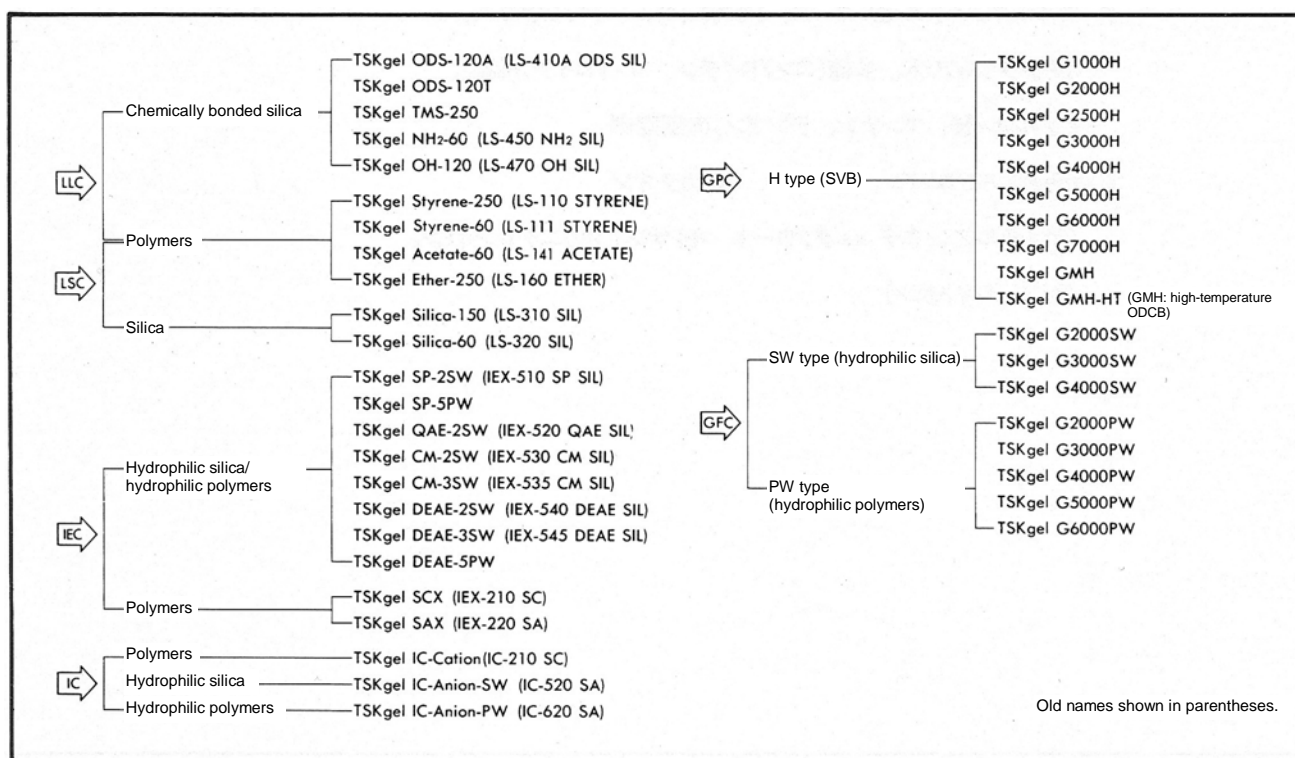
LLC
Chemically bonded silica
TSKgel ODS-120A (LS-410A ODS SIL)
TSKgel ODS-120T
TSKgel TMS-250
TSKgel NH₂-60 (LS-450 NH₂ SIL)
TSKgel OH-120 (LS-470 OH SIL)

LSC
Polymers
TSKgel Styrene-250 (LS-110 STYRENE)
TSKgel Styrene-60 (LS-111 STYRENE)
TSKgel Acetate-60 (LS-141 ACETATE)
TSKgel Ether-250 (LS-160 ETHER)

Silica
TSKgel Silica-150 (LS-310 SIL)
TSKgel Silica-60 (LS-320 SIL)

IEC
Hydrophilic silica/ hydrophilic polymers
TSKgel SP-2SW (IEX-510 SP SIL)
TSKgel SP-5PW
TSKgel QAE-2SW (IEX-520 QAE SIL)
TSKgel CM-2SW (IEX-530 CM SIL)
TSKgel CM-3SW (IEX-535 CM SIL)
TSKgel DEAE-2SW (IEX-540 DEAE SIL)
TSKgel DEAE-3SW (IEX-545 DEAE SIL)
TSKgel DEAE-5PW

Polymers
TSKgel SCX (IEX-210 SC)
TSKgel SAX (IEX-220 SA)

IC
Polymers
TSKgel IC-Cation(IC-210 SC)
Hydrophilic silica
TSKgel IC-Anion-SW (IC-520 SA)
Hydrophilic polymers
TSKgel IC-Anion-PW (IC-620 SA)

GPC
H type (SVB)
TSKgel G1000H
TSKgel G2000H
TSKgel G2500H
TSKgel G3000H
TSKgel G4000H
TSKgel G5000H
TSKgel G6000H
TSKgel G7000H
TSKgel GMH
TSKgel GMH-HT (GMH: high-temperature ODCB)

GFC
SW type (hydrophilic silica)
TSKgel G2000SW
TSKgel G3000SW
TSKgel G4000SW

PW type (hydrophilic polymers)
TSKgel G2000PW
TSKgel G3000PW
TSKgel G4000PW
TSKgel G5000PW
TSKgel G6000PW

Old names shown in parentheses.